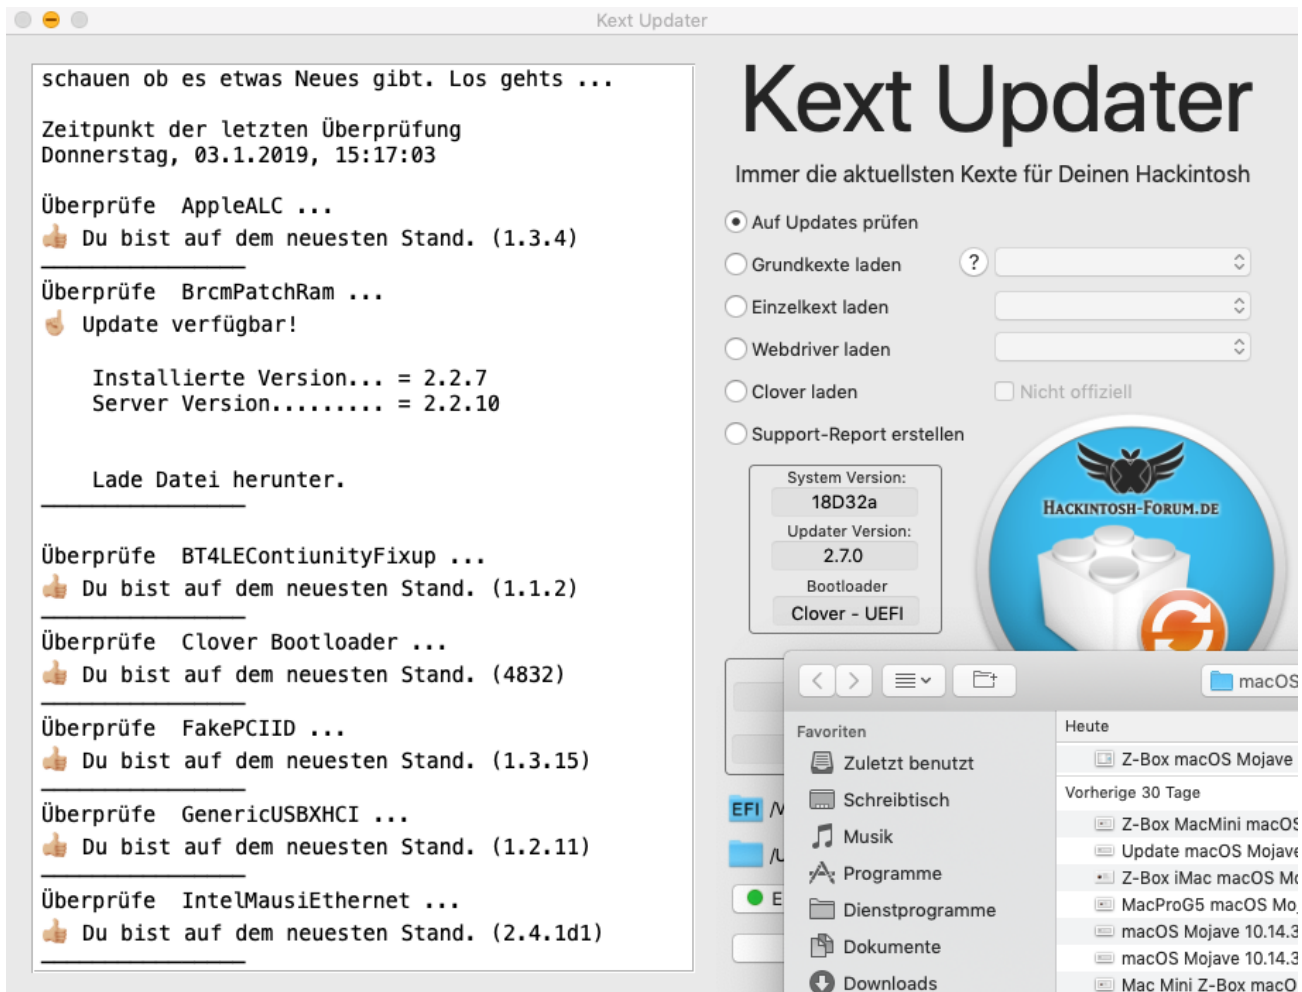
Kext Updater

schauen ob es etwas Neues gibt. Los gehts ...

Zeitpunkt der letzten Überprüfung
Donnerstag, 03.1.2019, 15:17:03

Überprüfe AppleALC ...
👍 Du bist auf dem neuesten Stand. (1.3.4)

Überprüfe BrcmPatchRam ...
👆 Update verfügbar!

Installierte Version... = 2.2.7
Server Version......... = 2.2.10

Lade Datei herunter.

Überprüfe BT4LEContiunityFixup ...
👍 Du bist auf dem neuesten Stand. (1.1.2)

Überprüfe Clover Bootloader ...
👍 Du bist auf dem neuesten Stand. (4832)

Überprüfe FakePCIID ...
👍 Du bist auf dem neuesten Stand. (1.3.15)

Überprüfe GenericUSBXHCI ...
👍 Du bist auf dem neuesten Stand. (1.2.11)

Überprüfe IntelMausiEthernet ...
👍 Du bist auf dem neuesten Stand. (2.4.1d1)

Kext Updater

Immer die aktuellsten Kexte für Deinen Hackintosh

Auf Updates prüfen
Grundkexte laden ?
Einzelkext laden
Webdriver laden
Clover laden Nicht offiziell
Support-Report erstellen

System Version:
18D32a
Updater Version:
2.7.0
Bootloader
Clover - UEFI

HACKINTOSH-FORUM.DE

EFI /V
/U
E

macOS
Favoriten
Zuletzt benutzt
Schreibtisch
Musik
Programme
Dienstprogramme
Dokumente
Downloads

Heute
Z-Box macOS Mojave
Vorherige 30 Tage
Z-Box MacMini macOS
Update macOS Mojave
Z-Box iMac macOS Mo
MacProG5 macOS Mo
macOS Mojave 10.14.3
macOS Mojave 10.14.3
Mac Mini Z-Box macO